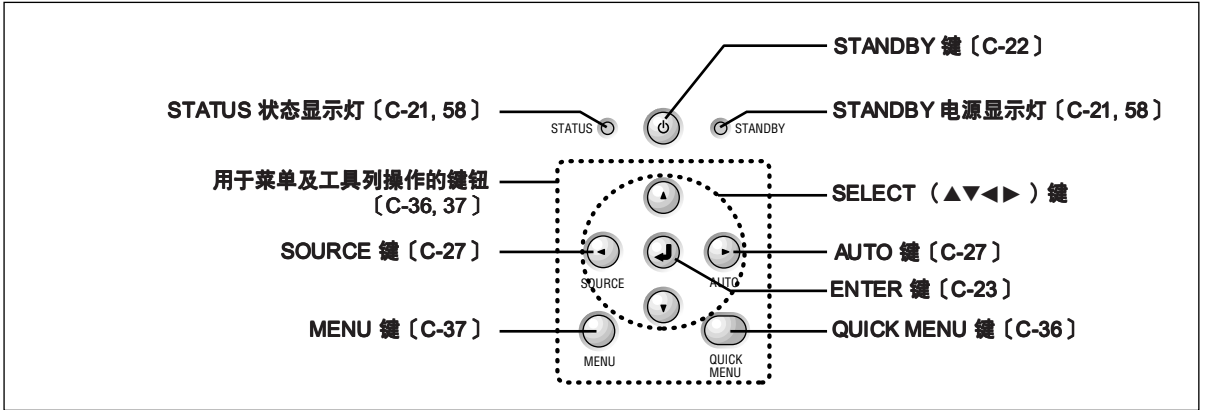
STANDBY 键〔C-22〕

STATUS 状态显示灯〔C-21, 58〕

STATUS

STANDBY

STANDBY 电源显示灯〔C-21, 58〕

用于菜单及工具列操作的键钮〔C-36, 37〕

SELECT（▲▼◀▶）键

SOURCE 键〔C-27〕

SOURCE

AUTO

AUTO 键〔C-27〕

ENTER 键〔C-23〕

MENU 键〔C-37〕

MENU

QUICK MENU

QUICK MENU 键〔C-36〕